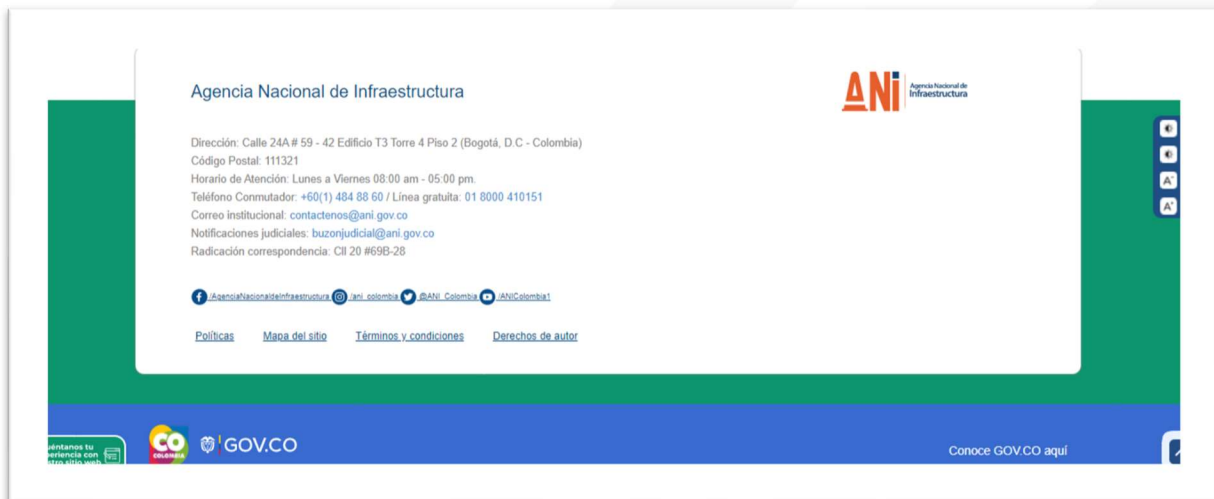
Agencia Nacional de Infraestructura

ANI Agencia Nacional de Infraestructura

Dirección: Calle 24A # 59 - 42 Edificio T3 Torre 4 Piso 2 (Bogotá, D.C - Colombia)
Código Postal: 111321
Horario de Atención: Lunes a Viernes 08:00 am - 05:00 pm.
Teléfono Conmutador: +60(1) 484 88 60 / Línea gratuita: 01 8000 410151
Correo institucional: contactenos@ani.gov.co
Notificaciones judiciales: buzonjudicial@ani.gov.co
Radicación correspondencia: Cll 20 #69B-28

/AgenciaNacionaldeInfraestructura /ani_colombia @ANI_Colombia /ANIColombia1

Políticas Mapa del sitio Términos y condiciones Derechos de autor

A⁻ A⁺

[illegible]éntanos tu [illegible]eriencia con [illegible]tro sitio web

CO COLOMBIA GOV.CO

Conoce GOV.CO aquí